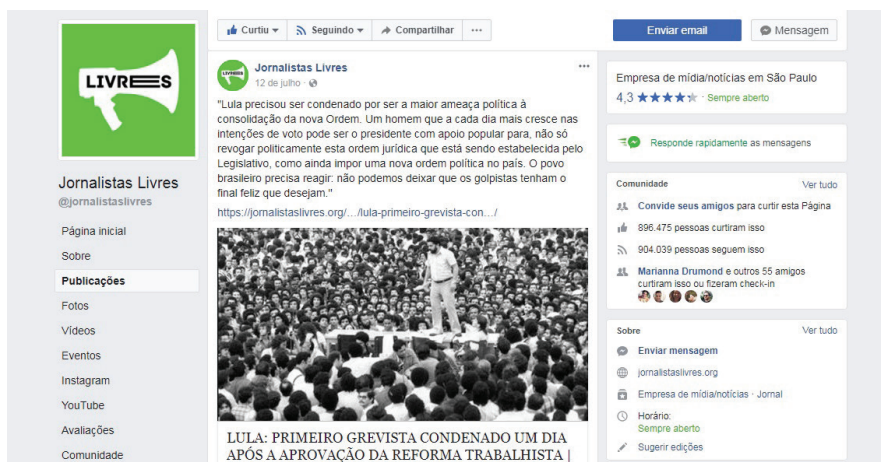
LIVRES

Jornalistas Livres
@jornalistaslivres

Página inicial
Sobre
Publicações
Fotos
Vídeos
Eventos
Instagram
YouTube
Avaliações
Comunidade

Curtiu ▾ Seguindo ▾ Compartilhar ···

Jornalistas Livres
12 de julho ·

"Lula precisou ser condenado por ser a maior ameaça política à consolidação da nova Ordem. Um homem que a cada dia mais cresce nas intenções de voto pode ser o presidente com apoio popular para, não só revogar politicamente esta ordem jurídica que está sendo estabelecida pelo Legislativo, como ainda impor uma nova ordem política no país. O povo brasileiro precisa reagir: não podemos deixar que os golpistas tenham o final feliz que desejam."

https://jornalistaslivres.org/.../lula-primeiro-grevista-con.../

LULA: PRIMEIRO GREVISTA CONDENADO UM DIA APÓS A APROVAÇÃO DA REFORMA TRABALHISTA |

Enviar email
Mensagem

Empresa de mídia/notícias em São Paulo
4,3 ★★★★★ · Sempre aberto

Responde rapidamente as mensagens

Comunidade
Ver tudo
Convide seus amigos para curtir esta Página
896.475 pessoas curtiram isso
904.039 pessoas seguem isso
Marianna Drumond e outros 55 amigos curtiram isso ou fizeram check-in

Sobre
Ver tudo
Enviar mensagem
jornalistaslivres.org
Empresa de mídia/notícias · Jornal
Horário:
Sempre aberto
Sugerir edições